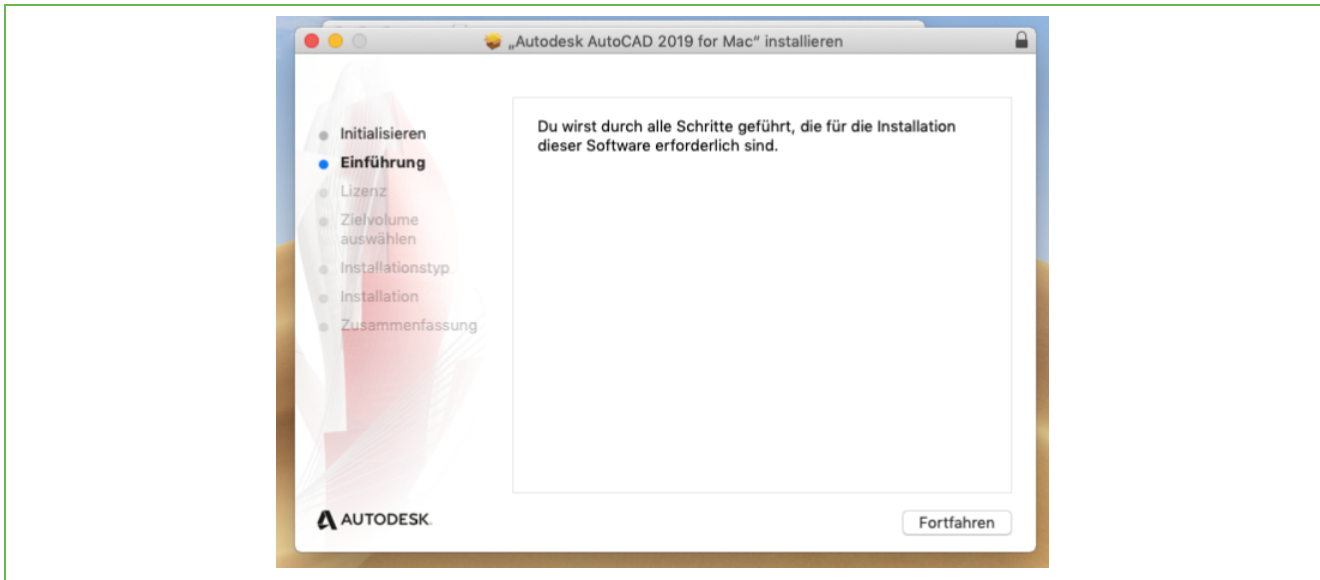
„Autodesk AutoCAD 2019 for Mac“ installieren

Initialisieren
Einführung
Lizenz
Zielvolume auswählen
Installationstyp
Installation
Zusammenfassung

Du wirst durch alle Schritte geführt, die für die Installation dieser Software erforderlich sind.

AUTODESK.

Fortfahren